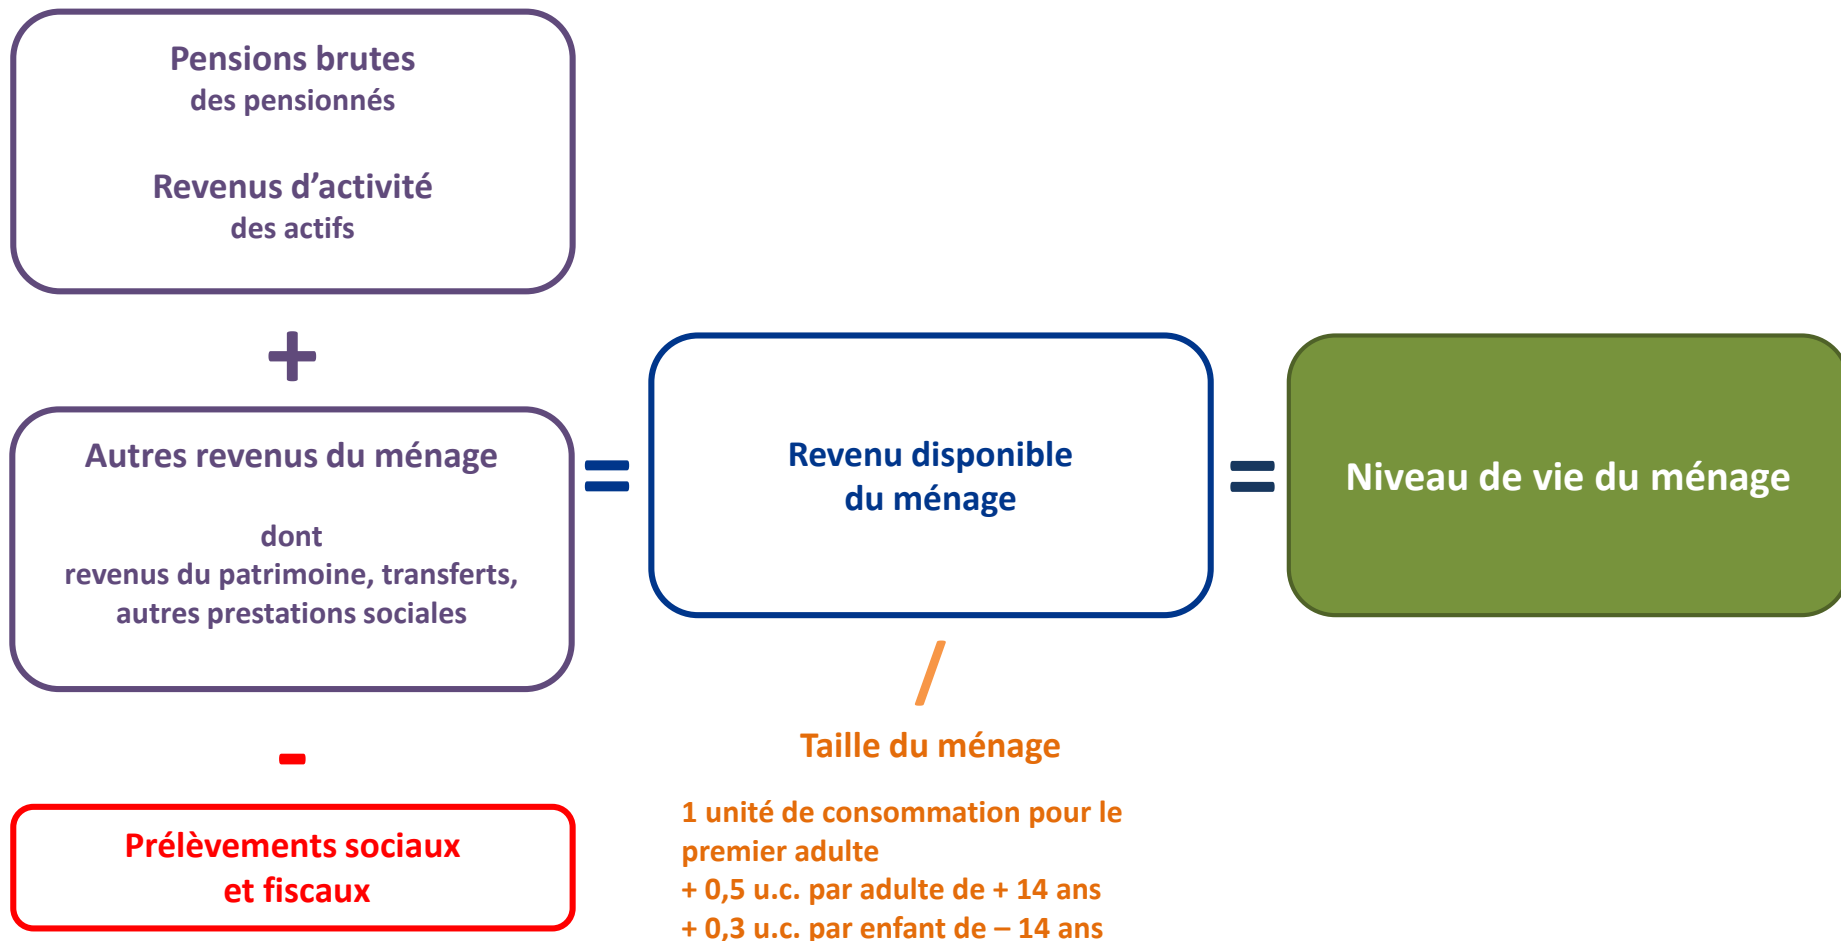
Pensions brutes
des pensionnés

Revenus d’activité
des actifs

+

Autres revenus du ménage

dont
revenus du patrimoine, transferts, autres prestations sociales

-

Prélèvements sociaux
et fiscaux

=

Revenu disponible
du ménage

/

Taille du ménage

1 unité de consommation pour le premier adulte
+ 0,5 u.c. par adulte de + 14 ans
+ 0,3 u.c. par enfant de – 14 ans

=

Niveau de vie du ménage